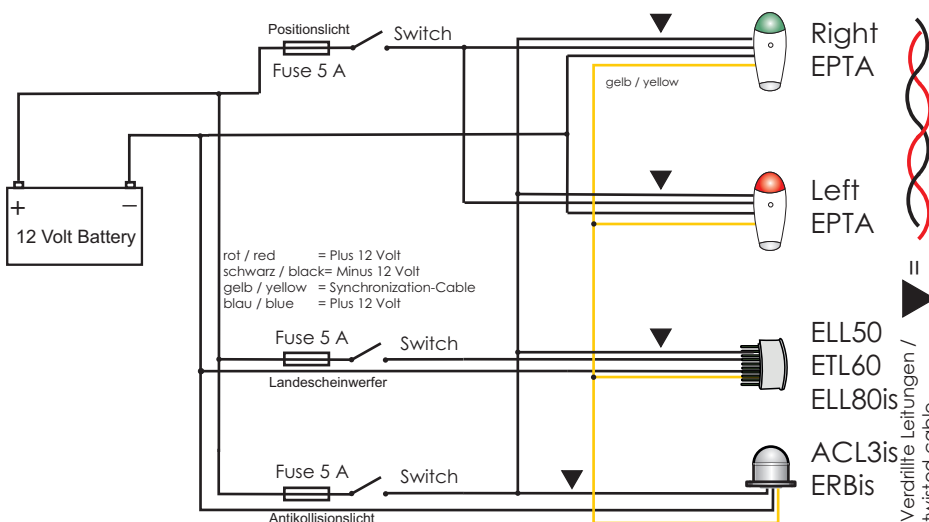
Positionslicht
Fuse 5 A
Switch
Right
EPTA
gelb / yellow
+
−
12 Volt Battery
Left
EPTA
rot / red = Plus 12 Volt
schwarz / black= Minus 12 Volt
gelb / yellow = Synchronization-Cable
blau / blue = Plus 12 Volt
Fuse 5 A
Switch
Landescheinwerfer
ELL50
ETL60
ELL80is
Fuse 5 A
Switch
Antikollisionslicht
ACL3is
ERBis
=
Verdrillte Leitungen /
twisted cable